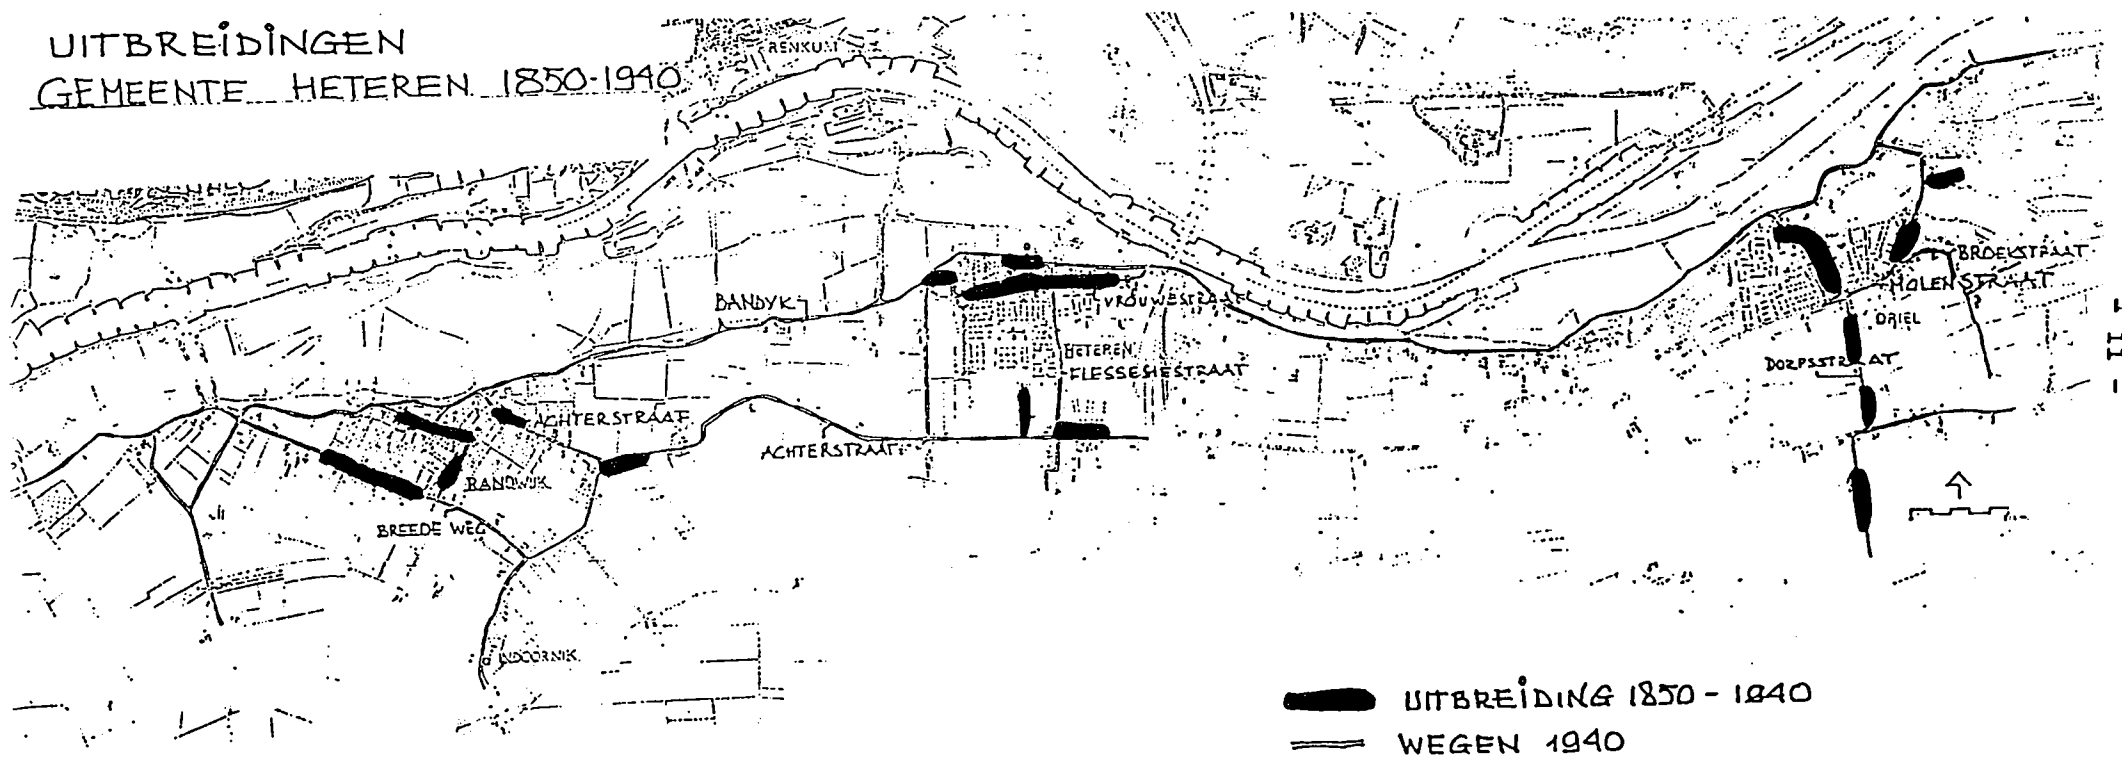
UITBREIDINGEN
GEMEENTE HETEREN 1850-1940

RENKUM

BANDYK

VROUWESTRAAT

HETEREN

FLESSESTRAAT

ACHTERSTRAAT

ACHTERSTRAAT

RANDWIJK

BREEDE WEG

INDOORNIK

BROEKSTRAAT

MOLENSTRAAT

DRIEL

DORPSSTRAAT

- 11 -

UITBREIDING 1850 - 1940
WEGEN 1940